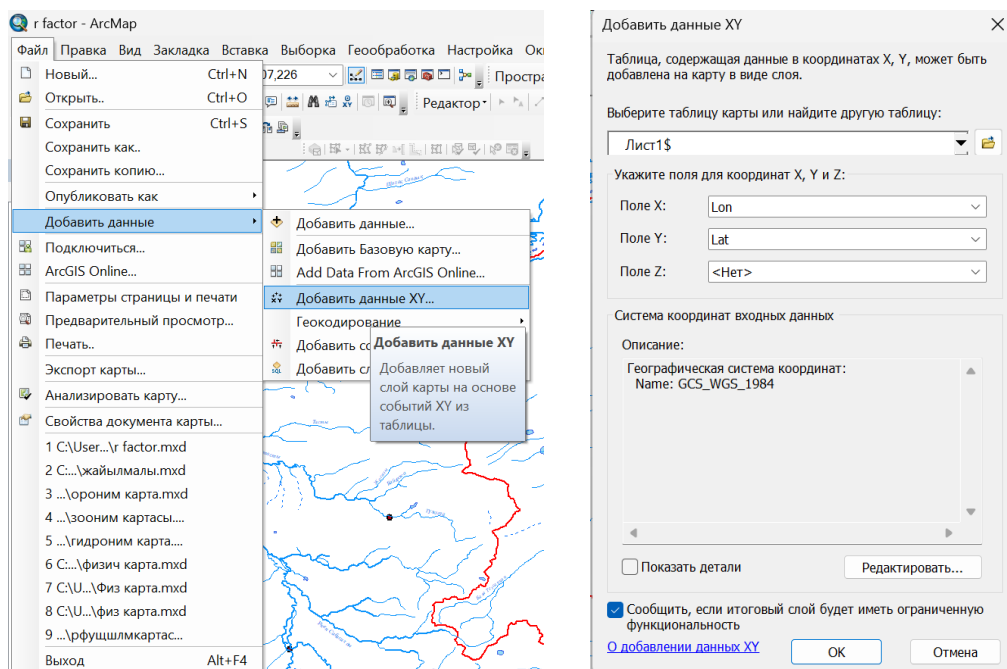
r factor - ArcMap

Файл Правка Вид Закладка Вставка Выборка Геообработка Настройка Ок

Новый... Ctrl+N
Открыть.. Ctrl+O
Сохранить Ctrl+S
Сохранить как..
Сохранить копию...
Опубликовать как
Добавить данные
Подключиться...
ArcGIS Online...
Параметры страницы и печати
Предварительный просмотр...
Печать..
Экспорт карты...
Анализировать карту...
Свойства документа карты...
1 C:\User...\r factor.mxd
2 C:...\жайылмалы.mxd
3 ...\ороним карта.mxd
4 ...\зооним картасы....
5 ...\гидроним карта....
6 C:...\физич карта.mxd
7 C:\U...\Физ карта.mxd
8 C:\U...\физ карта.mxd
9 ...\рфущшлмкартас...
Выход Alt+F4

07,226
Простра
Редактор

Добавить данные...
Добавить Базовую карту...
Add Data From ArcGIS Online...
Добавить данные XY...
Геокодирование
Добавить со
Добавить сл

Добавить данные XY
Добавляет новый слой карты на основе событий XY из таблицы.

Добавить данные XY

Таблица, содержащая данные в координатах X, Y, может быть добавлена на карту в виде слоя.

Выберите таблицу карты или найдите другую таблицу:
Лист1$

Укажите поля для координат X, Y и Z:
Поле X: Lon
Поле Y: Lat
Поле Z: <Нет>

Система координат входных данных
Описание:
Географическая система координат:
Name: GCS_WGS_1984

Показать детали
Редактировать...

Сообщить, если итоговый слой будет иметь ограниченную функциональность

О добавлении данных XY
OK
Отмена